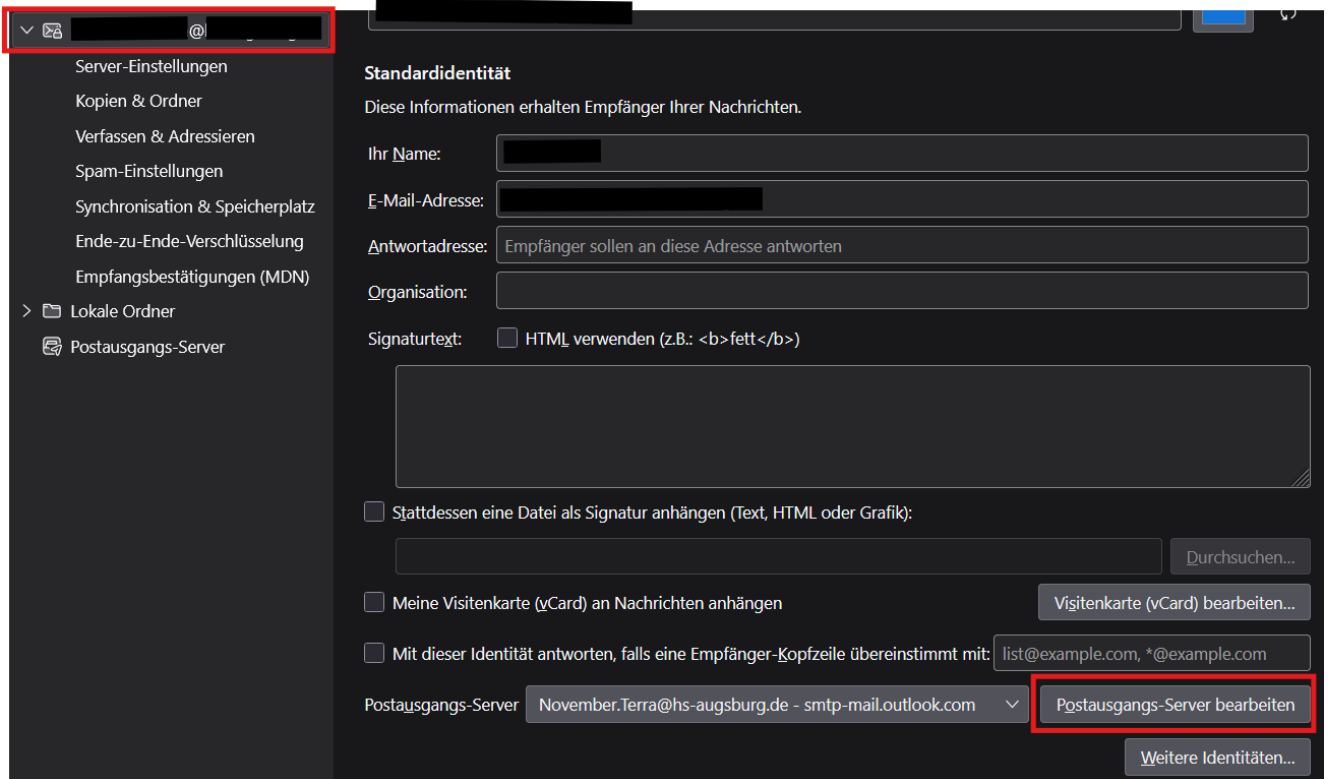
@

Server-Einstellungen
Kopien & Ordner
Verfassen & Adressieren
Spam-Einstellungen
Synchronisation & Speicherplatz
Ende-zu-Ende-Verschlüsselung
Empfangsbestätigungen (MDN)
Lokale Ordner
Postausgangs-Server

Standardidentität
Diese Informationen erhalten Empfänger Ihrer Nachrichten.

Ihr Name:
E-Mail-Adresse:
Antwortadresse: Empfänger sollen an diese Adresse antworten
Organisation:
Signaturtext: HTML verwenden (z.B.: <b>fett</b>)

Stattdessen eine Datei als Signatur anhängen (Text, HTML oder Grafik):
Durchsuchen...

Meine Visitenkarte (vCard) an Nachrichten anhängen
Visitenkarte (vCard) bearbeiten...

Mit dieser Identität antworten, falls eine Empfänger-Kopfzeile übereinstimmt mit: list@example.com, *@example.com

Postausgangs-Server November.Terra@hs-augsburg.de - smtp-mail.outlook.com
Postausgangs-Server bearbeiten

Weitere Identitäten...